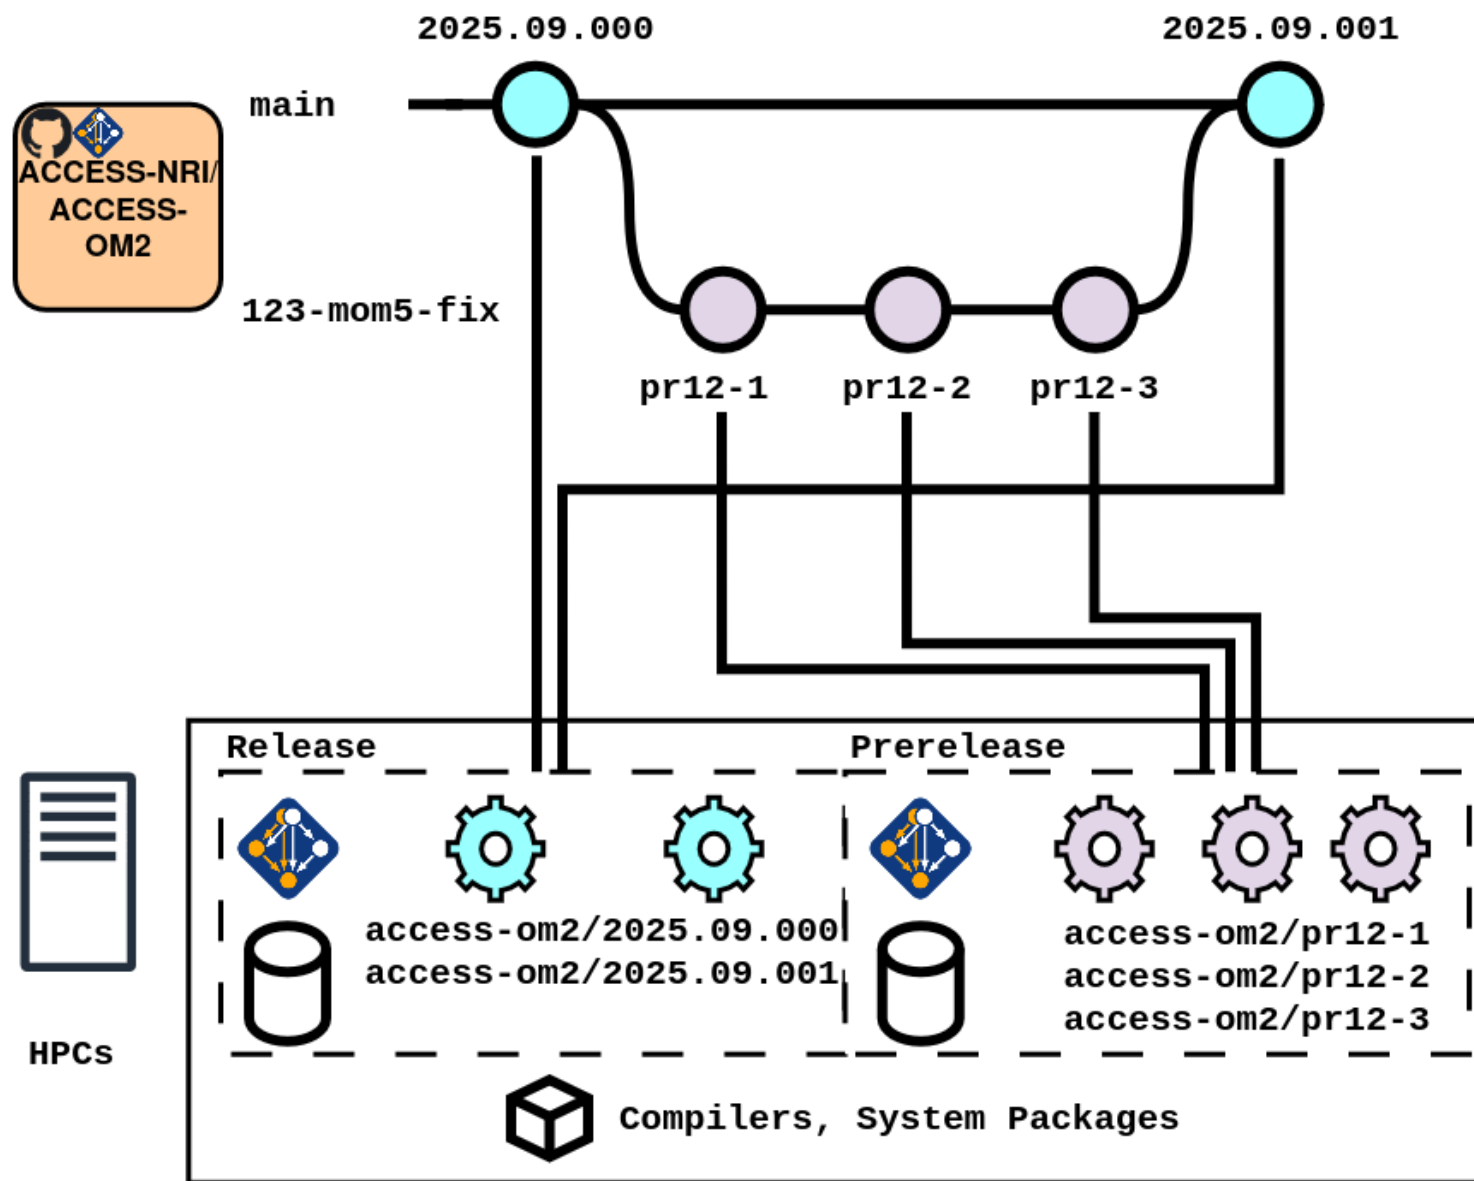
2025.09.000

2025.09.001

ACCESS-NRI/ ACCESS-OM2

main

123-mom5-fix

pr12-1

pr12-2

pr12-3

Release

Prerelease

access-om2/2025.09.000
access-om2/2025.09.001

access-om2/pr12-1
access-om2/pr12-2
access-om2/pr12-3

HPCs

Compilers, System Packages